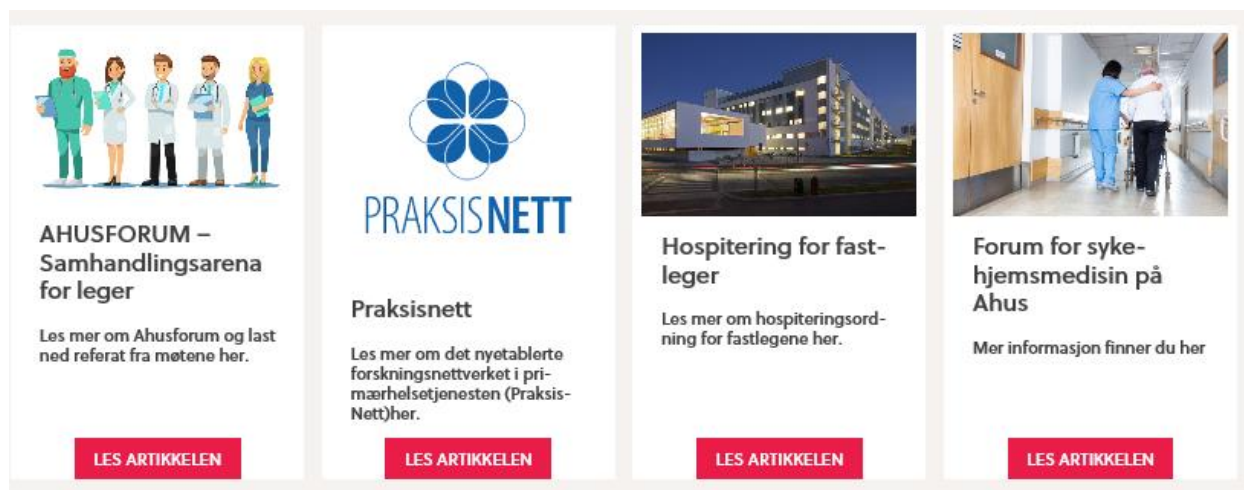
AHUSFORUM – Samhandlingsarena for leger

Les mer om Ahusforum og last ned referat fra møtene her.

LES ARTIKKELEN

PRAKSISNETT

Praksisnett

Les mer om det nyetablerte forskningsnettverket i primærhelsetjenesten (Praksis-Nett)her.

LES ARTIKKELEN

Hospitering for fastleger

Les mer om hospiteringsordning for fastlegene her.

LES ARTIKKELEN

Forum for sykehjemsmedisin på Ahus

Mer informasjon finner du her

LES ARTIKKELEN